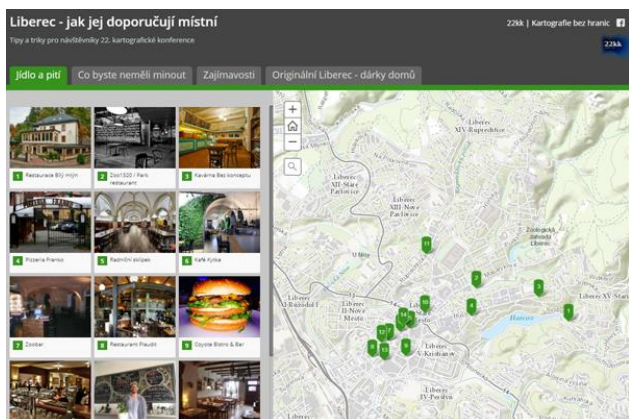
Liberec - jak jej doporučují místní

Tipy a triky pro návštěvníky 22. kartografické konference

22kk | Kartografie bez hranic

22kk

Jídlo a pití | Co byste neměli minout | Zajímavosti | Originální Liberec - dárky domů

1 Restaurace Bílý mlýn

2 Zoo1320 / Park restaurant

3 Kavárna Bez konceptu

4 Pizzeria Franko

5 Radniční sklípek

6 Kafé Kytka

7 Zoober

8 Restaurant Plaudit

9 Coyote Bistro & Bar

+
−

Liberec XIV-Ruprechtice

Liberec XIII-Nové Pavlovice

Liberec XII-Staré Pavlovice

Liberec I-Staré Město

Liberec II-Nové Město

Liberec V-Kristiánov

Liberec III-Jeřáb

Liberec IV-Perštýn

Liberec XV-Starý Harcov

Zoologická zahrada Liberec

Harcov

11 10 7 4 3 1 14 12 13 8 9 6 5